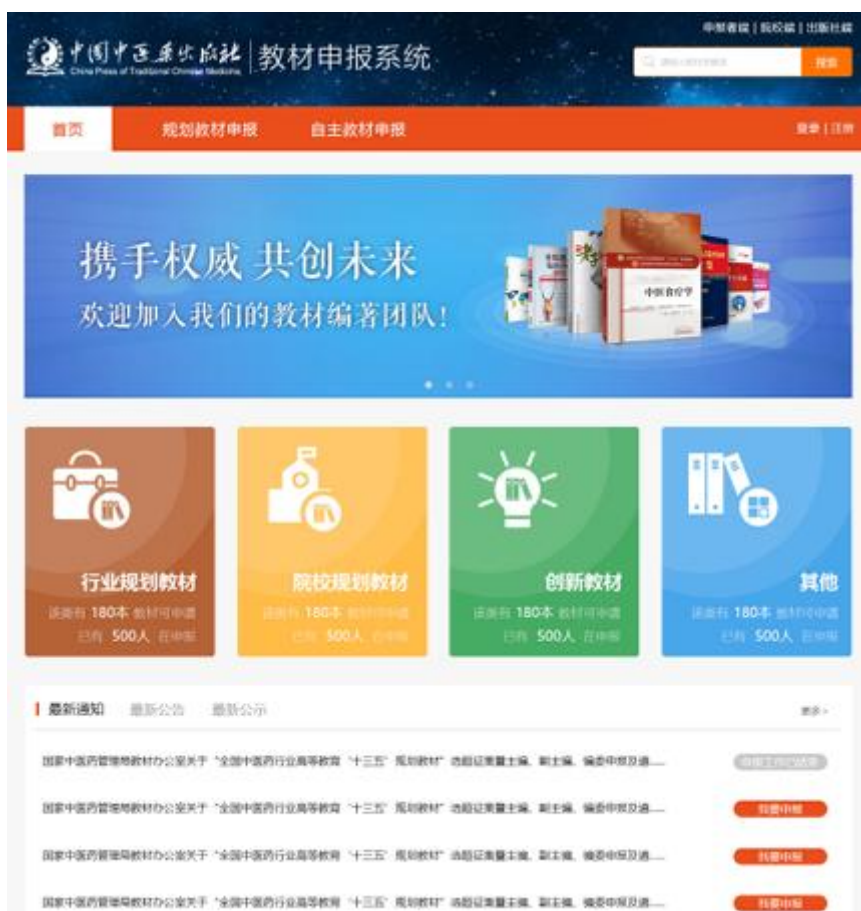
中国中医药出版社
China Press of Traditional Chinese Medicine

教材申报系统

申报者端 | 院校端 | 出版社端

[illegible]

搜索

首页

规划教材申报

自主教材申报

登录 | 注册

携手权威 共创未来

欢迎加入我们的教材编著团队!

中医食疗学

行业规划教材

该类有 180本 教材可申请

已有 500人 在申报

院校规划教材

该类有 180本 教材可申请

已有 500人 在申报

创新教材

该类有 180本 教材可申请

已有 500人 在申报

其他

该类有 180本 教材可申请

已有 500人 在申报

最新通知

最新公告

最新公示

更多 >

国家中医药管理局教材办公室关于"全国中医药行业高等教育"十三五"规划教材"遴选征集主编、副主编、编委申报及遴......

申报工作已结束

国家中医药管理局教材办公室关于"全国中医药行业高等教育"十三五"规划教材"遴选征集主编、副主编、编委申报及遴......

我要申报

国家中医药管理局教材办公室关于"全国中医药行业高等教育"十三五"规划教材"遴选征集主编、副主编、编委申报及遴......

我要申报

国家中医药管理局教材办公室关于"全国中医药行业高等教育"十三五"规划教材"遴选征集主编、副主编、编委申报及遴......

我要申报